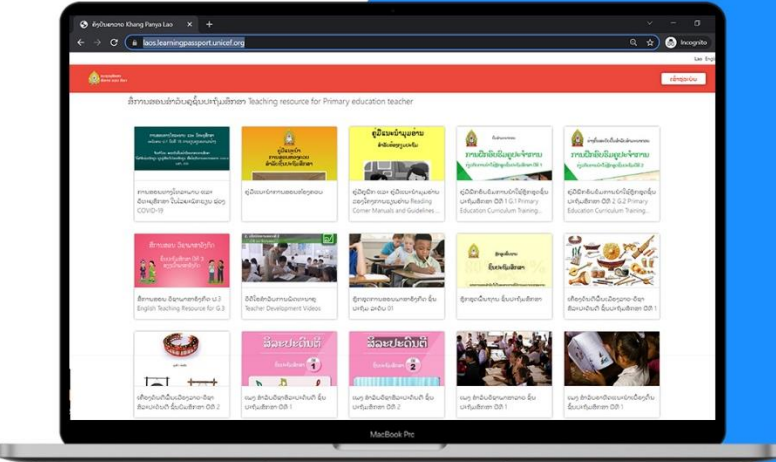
ຄັງປັນຍາລາວ Khang Panya Lao

laos.learningpassport.unicef.org

Incognito

Lao Engl

ເຂົ້າສູ່ລະບົບ

ສື່ການສອນສຳລັບຄູຊັ້ນປະຖົມສຶກສາ Teaching resource for Primary education teacher

ການສອນຄູໃນລະຫວ່າງ ແລະ ຫຼັງການແຜ່ລະບາດ ຂອງ COVID-19

ຄູ່ມືແນະນຳການສອນ

ຄູ່ມືແນະນຳ ແລະ ຄູ່ມືແນະນຳ Reading Corner Manuals and Guidelines

ຄູ່ມືຝຶກອົບຮົມ ປີ 1 G.1 Primary Education Curriculum Training...

ຄູ່ມືຝຶກອົບຮົມ ປີ 2 G.2 Primary Education Curriculum Training...

ສື່ການສອນ ພາສາອັງກິດ ປ.3 English Teaching Resource for G.3

ວິດີໂອພັດທະນາຄູ Teacher Development Videos

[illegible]

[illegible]

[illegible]

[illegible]

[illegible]

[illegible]

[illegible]

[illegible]

MacBook Pro